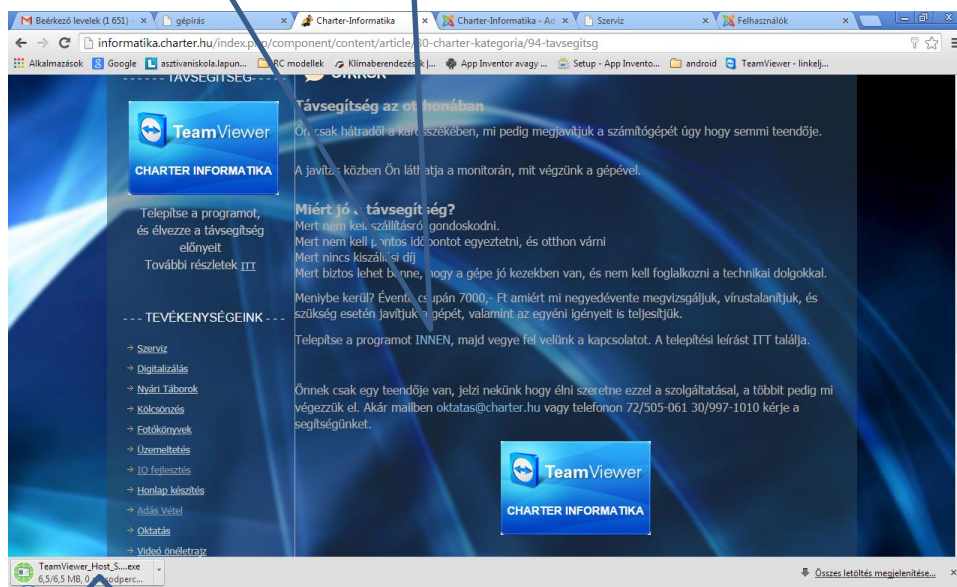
M Beérkező levelek (1 651) · × gépírás × Charter-Informatika × Charter-Informatika - Ad × Szerviz × Felhasználók ×

informatika.charter.hu/index.p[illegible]/component/content/article/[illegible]0-charter-kategoria/94-tavsegitsg

Alkalmazások Google asztivaniskola.lapun... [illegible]RC modellek Klímaberendezések |... App Inventor avagy ... Setup - App Invento... android TeamViewer - linkelj...

- - - - - - TÁVSEGÍTSÉG - - - - -

TeamViewer
CHARTER INFORMATIKA

Telepítse a programot, és élvezze a távsegítség előnyeit
További részletek ITT

- - - TEVÉKENYSÉGEINK - - -

Szerviz
Digitalizálás
Nyári Táborok
Kölcsönzés
Fotókönyvek
Üzemeltetés
IQ fejlesztés
Honlap készítés
Adás Vétel
Oktatás
Videó önéletrajz

Távsegítség az ot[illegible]honában

Ö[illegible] csak hátradől a kar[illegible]székében, mi pedig megjavítjuk a számítógépét úgy hogy semmi teendője.

A javítá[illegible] közben Ön lát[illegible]atja a monitorán, mit végzünk a gépével.

Miért jó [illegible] távsegítség?
Mert nem kel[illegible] szállításró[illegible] gondoskodni.
Mert nem kell p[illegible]ntos idő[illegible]pontot egyeztetni, és otthon várni
Mert nincs kiszállási díj
Mert biztos lehet b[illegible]nne, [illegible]ogy a gépe jó kezekben van, és nem kell foglalkozni a technikai dolgokkal.

Meniybe kerül? Évente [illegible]supán 7000,- Ft amiért mi negyedévente megvizsgáljuk, vírustalanítjuk, és szükség esetén javítjuk a gépét, valamint az egyéni igényeit is teljesítjük.

Telepítse a programot INNEN, majd vegye fel velünk a kapcsolatot. A telepítési leírást ITT találja.

Önnek csak egy teendője van, jelzi nekünk hogy élni szeretne ezzel a szolgáltatással, a többit pedig mi végezzük el. Akár mailben oktatas@charter.hu vagy telefonon 72/505-061 30/997-1010 kérje a segítségünket.

TeamViewer
CHARTER INFORMATIKA

TeamViewer_Host_S....exe
6,5/6,5 MB, 0 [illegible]odperc...

Összes letöltés megjelenítése...